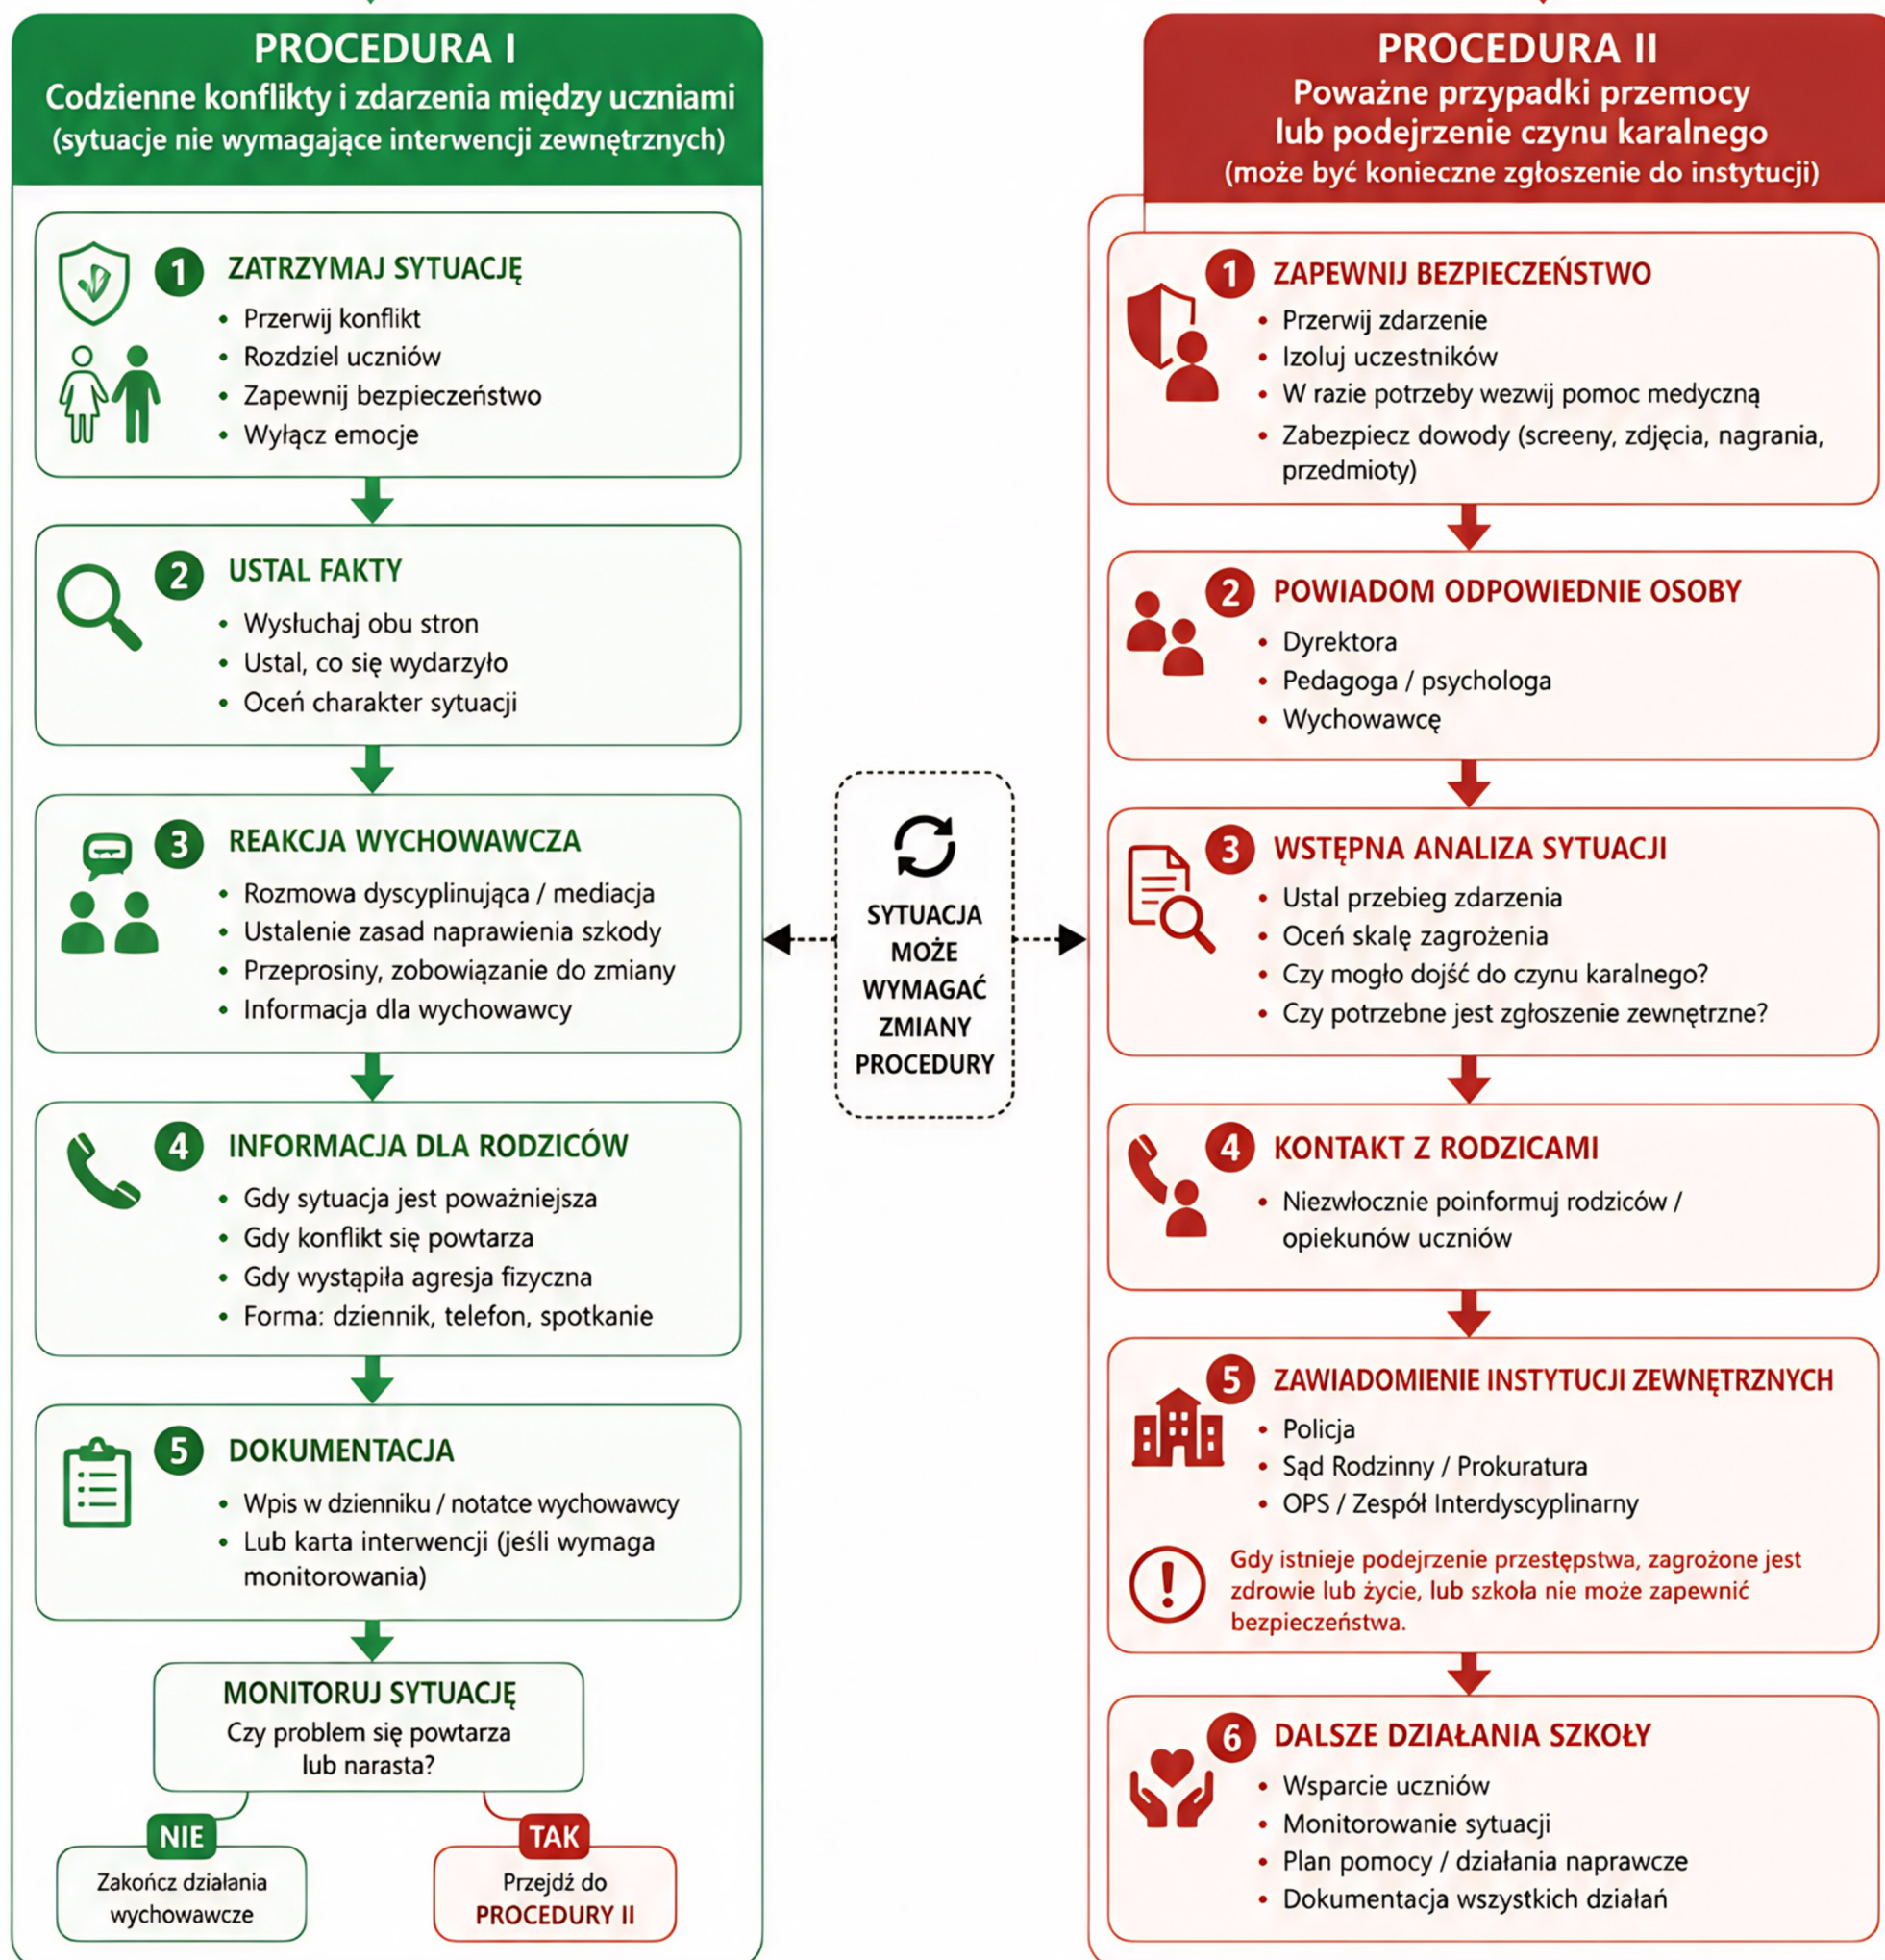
PROCEDURA I
Codzienne konflikty i zdarzenia między uczniami
(sytuacje nie wymagające interwencji zewnętrznych)

1 ZATRZYMAJ SYTUACJĘ
• Przerwij konflikt
• Rozdziel uczniów
• Zapewnij bezpieczeństwo
• Wyłącz emocje

2 USTAL FAKTY
• Wysłuchaj obu stron
• Ustal, co się wydarzyło
• Oceń charakter sytuacji

3 REAKCJA WYCHOWAWCZA
• Rozmowa dyscyplinująca / mediacja
• Ustalenie zasad naprawienia szkody
• Przeprosiny, zobowiązanie do zmiany
• Informacja dla wychowawcy

4 INFORMACJA DLA RODZICÓW
• Gdy sytuacja jest poważniejsza
• Gdy konflikt się powtarza
• Gdy wystąpiła agresja fizyczna
• Forma: dziennik, telefon, spotkanie

5 DOKUMENTACJA
• Wpis w dzienniku / notatce wychowawcy
• Lub karta interwencji (jeśli wymaga monitorowania)

MONITORUJ SYTUACJĘ
Czy problem się powtarza lub narasta?

NIE
Zakończ działania wychowawcze

TAK
Przejdź do PROCEDURY II

SYTUACJA MOŻE WYMAGAĆ ZMIANY PROCEDURY

PROCEDURA II
Poważne przypadki przemocy lub podejrzenie czynu karalnego
(może być konieczne zgłoszenie do instytucji)

1 ZAPEWNIJ BEZPIECZEŃSTWO
• Przerwij zdarzenie
• Izoluj uczestników
• W razie potrzeby wezwij pomoc medyczną
• Zabezpiecz dowody (screeny, zdjęcia, nagrania, przedmioty)

2 POWIADOM ODPOWIEDNIE OSOBY
• Dyrektora
• Pedagoga / psychologa
• Wychowawcę

3 WSTĘPNA ANALIZA SYTUACJI
• Ustal przebieg zdarzenia
• Oceń skalę zagrożenia
• Czy mogło dojść do czynu karalnego?
• Czy potrzebne jest zgłoszenie zewnętrzne?

4 KONTAKT Z RODZICAMI
• Niezwłocznie poinformuj rodziców / opiekunów uczniów

5 ZAWIADOMIENIE INSTYTUCJI ZEWNĘTRZNYCH
• Policja
• Sąd Rodzinny / Prokuratura
• OPS / Zespół Interdyscyplinarny

Gdy istnieje podejrzenie przestępstwa, zagrożone jest zdrowie lub życie, lub szkoła nie może zapewnić bezpieczeństwa.

6 DALSZE DZIAŁANIA SZKOŁY
• Wsparcie uczniów
• Monitorowanie sytuacji
• Plan pomocy / działania naprawcze
• Dokumentacja wszystkich działań